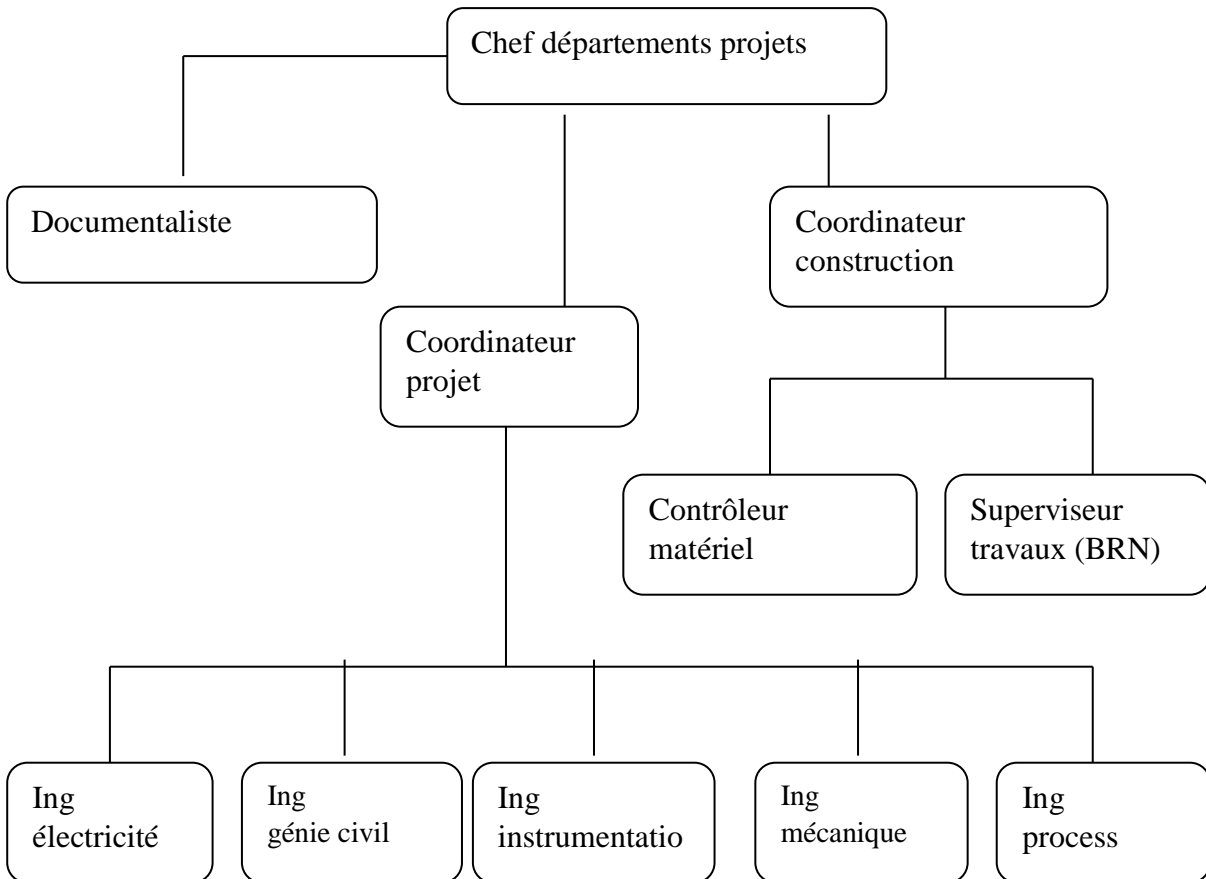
Chef départements projets

Documentaliste

Coordinateur construction

Coordinateur projet

Contrôleur matériel

Superviseur travaux (BRN)

Ing électricité

Ing génie civil

Ing instrumentatio

Ing mécanique

Ing process